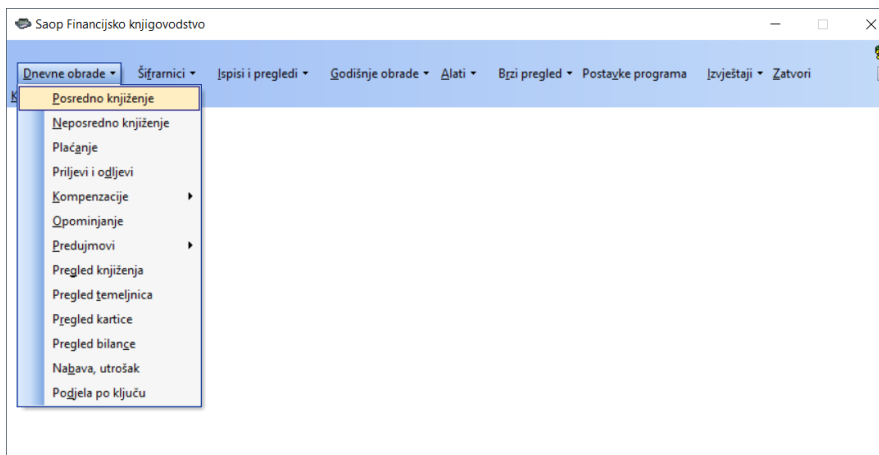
Saop Financijsko knjigovodstvo

Dnevne obrade ▾ Šifrarnici ▾ Ispisi i pregledi ▾ Godišnje obrade ▾ Alati ▾ Brzi pregled ▾ Postavke programa Izvještaji ▾ Zatvori

Posredno knjiženje
Neposredno knjiženje
Plaćanje
Priljevi i odljevi
Kompenzacije
Opominjanje
Predujmovi
Pregled knjiženja
Pregled temeljnica
Pregled kartice
Pregled bilance
Nabava, utrošak
Podjela po ključu